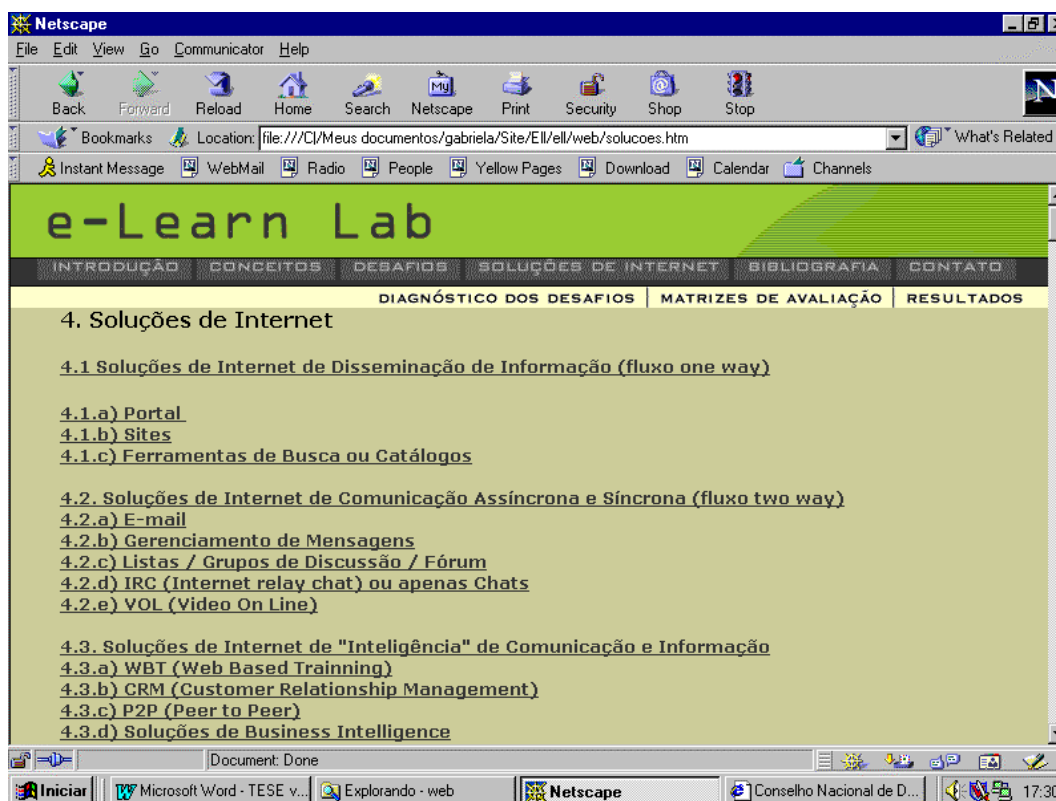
Netscape

File Edit View Go Communicator Help

Back Forward Reload Home Search Netscape Print Security Shop Stop

Bookmarks Location: file:///C|/Meus documentos/gabriela/Site/Ell/ell/web/solucoes.htm What's Related

Instant Message WebMail Radio People Yellow Pages Download Calendar Channels

e-Learn Lab

INTRODUÇÃO CONCEITOS DESAFIOS SOLUÇÕES DE INTERNET BIBLIOGRAFIA CONTATO

DIAGNÓSTICO DOS DESAFIOS | MATRIZES DE AVALIAÇÃO | RESULTADOS

4. Soluções de Internet

4.1 Soluções de Internet de Disseminação de Informação (fluxo one way)

4.1.a) Portal
4.1.b) Sites
4.1.c) Ferramentas de Busca ou Catálogos

4.2. Soluções de Internet de Comunicação Assíncrona e Síncrona (fluxo two way)
4.2.a) E-mail
4.2.b) Gerenciamento de Mensagens
4.2.c) Listas / Grupos de Discussão / Fórum
4.2.d) IRC (Internet relay chat) ou apenas Chats
4.2.e) VOL (Video On Line)

4.3. Soluções de Internet de "Inteligência" de Comunicação e Informação
4.3.a) WBT (Web Based Trainning)
4.3.b) CRM (Customer Relationship Management)
4.3.c) P2P (Peer to Peer)
4.3.d) Soluções de Business Intelligence

Document: Done

Iniciar | Microsoft Word - TESE v... | Explorando - web | Netscape | Conselho Nacional de D... | 17:30